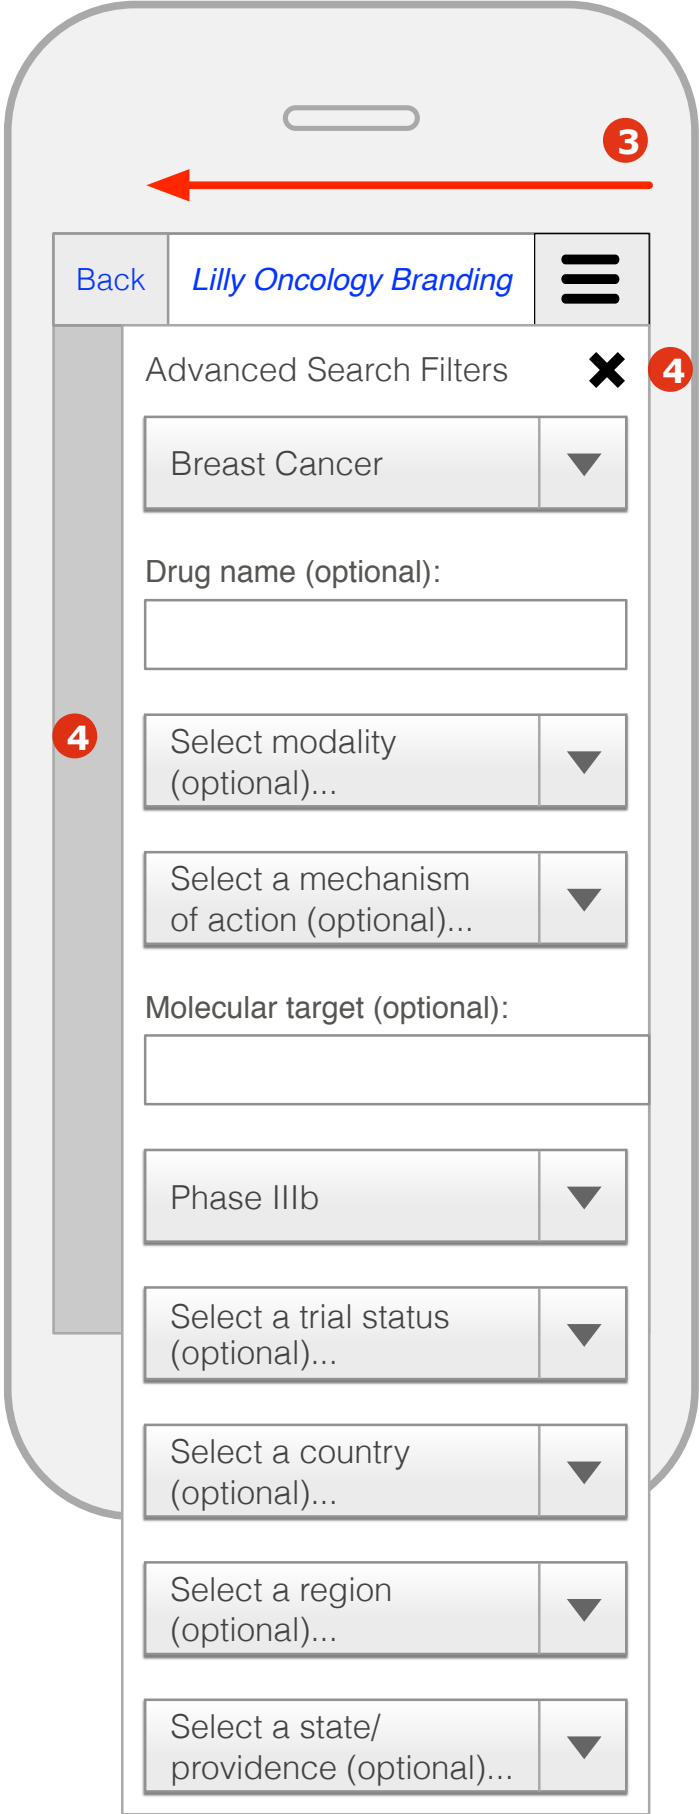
3

Back

Lilly Oncology Branding

Advanced Search Filters

4

Breast Cancer

Drug name (optional):

4

Select modality (optional)...

Select a mechanism of action (optional)...

Molecular target (optional):

Phase IIIb

Select a trial status (optional)...

Select a country (optional)...

Select a region (optional)...

Select a state/ providence (optional)...